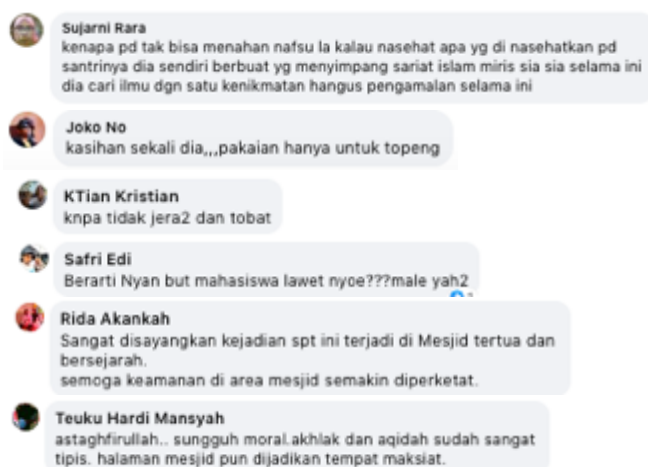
Sujarni Rara
kenapa pd tak bisa menahan nafsu la kalau nasehat apa yg di nasehatkan pd santrinya dia sendiri berbuat yg menyimpang sariat islam miris sia sia selama ini dia cari ilmu dgn satu kenikmatan hangus pengamalan selama ini

Joko No
kasihan sekali dia,,,pakaian hanya untuk topeng

KTian Kristian
knpa tidak jera2 dan tobat

Safri Edi
Berarti Nyan but mahasiswa lawet nyoe???male yah2

Rida Akankah
Sangat disayangkan kejadian spt ini terjadi di Mesjid tertua dan bersejarah.
semoga keamanan di area mesjid semakin diperketat.

Teuku Hardi Mansyah
astaghfirullah.. sungguh moral.akhlak dan aqidah sudah sangat tipis. halaman mesjid pun dijadikan tempat maksiat.